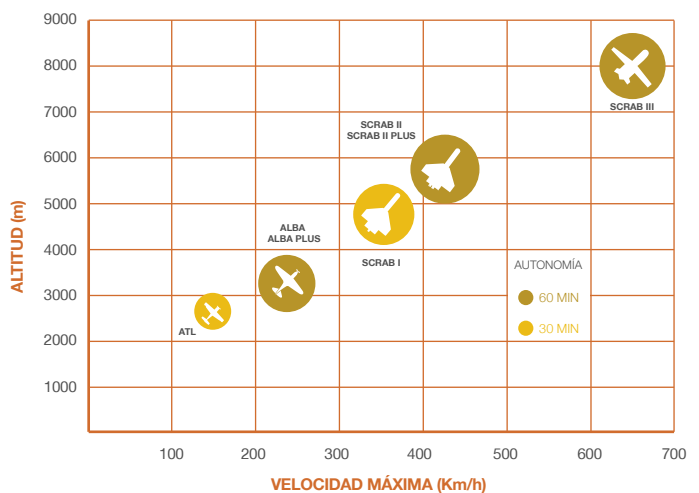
9000
8000
7000
6000
5000
4000
3000
2000
1000

ALTITUD (m)

SCRAB III

SCRAB II
SCRAB II PLUS

ALBA
ALBA PLUS

SCRAB I

AUTONOMÍA

60 MIN

30 MIN

ATL

100 200 300 400 500 600 700

VELOCIDAD MÁXIMA (Km/h)